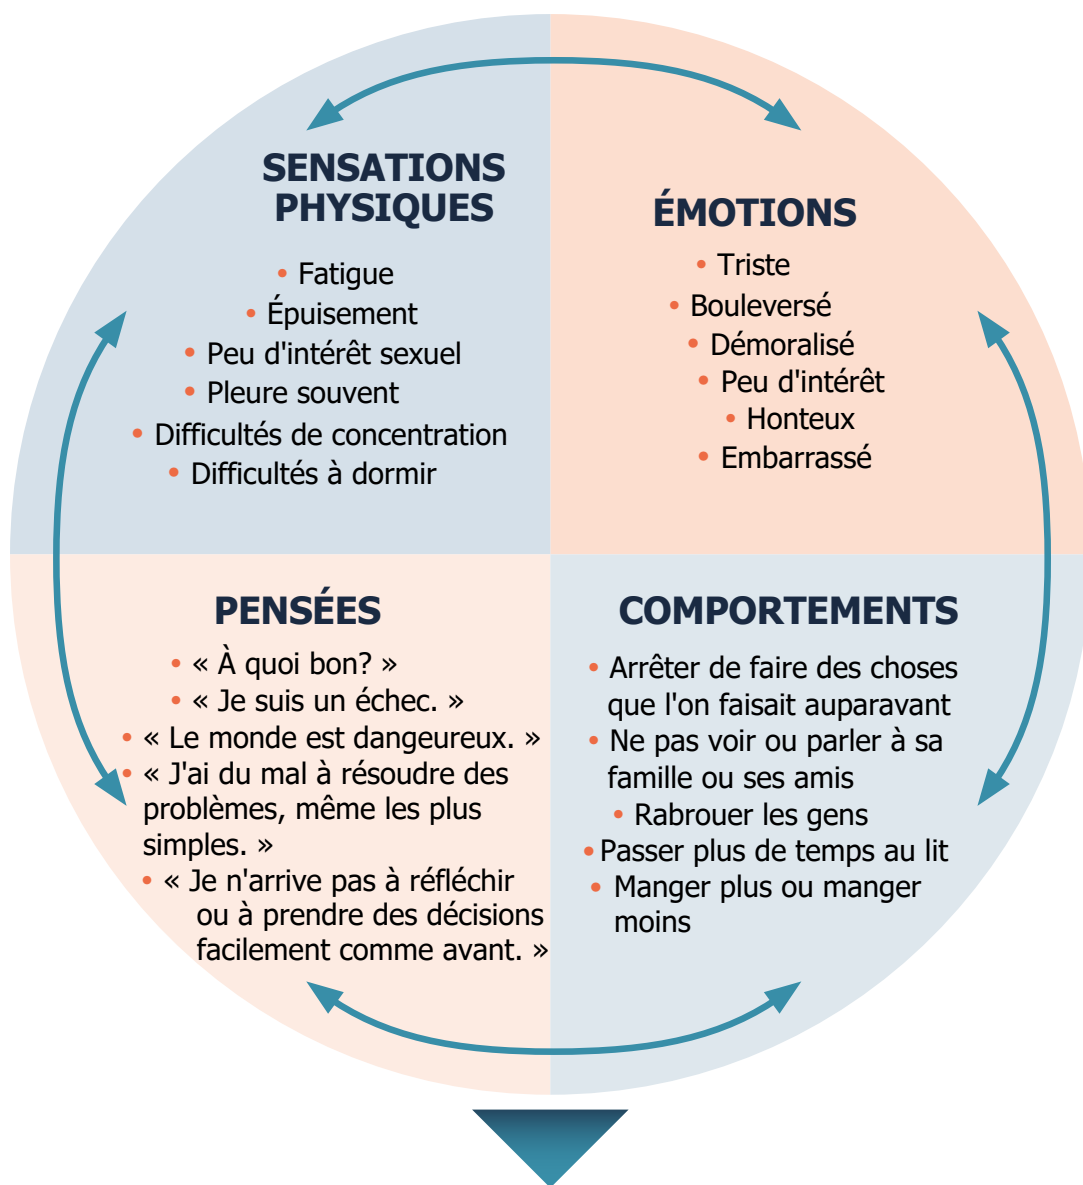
SENSATIONS PHYSIQUES

• Fatigue
• Épuisement
• Peu d'intérêt sexuel
• Pleure souvent
• Difficultés de concentration
• Difficultés à dormir

ÉMOTIONS

• Triste
• Bouleversé
• Démoralisé
• Peu d'intérêt
• Honteux
• Embarrassé

PENSÉES

• « À quoi bon? »
• « Je suis un échec. »
• « Le monde est dangeureux. »
• « J'ai du mal à résoudre des problèmes, même les plus simples. »
• « Je n'arrive pas à réfléchir ou à prendre des décisions facilement comme avant. »

COMPORTEMENTS

• Arrêter de faire des choses que l'on faisait auparavant
• Ne pas voir ou parler à sa famille ou ses amis
• Rabrouer les gens
• Passer plus de temps au lit
• Manger plus ou manger moins